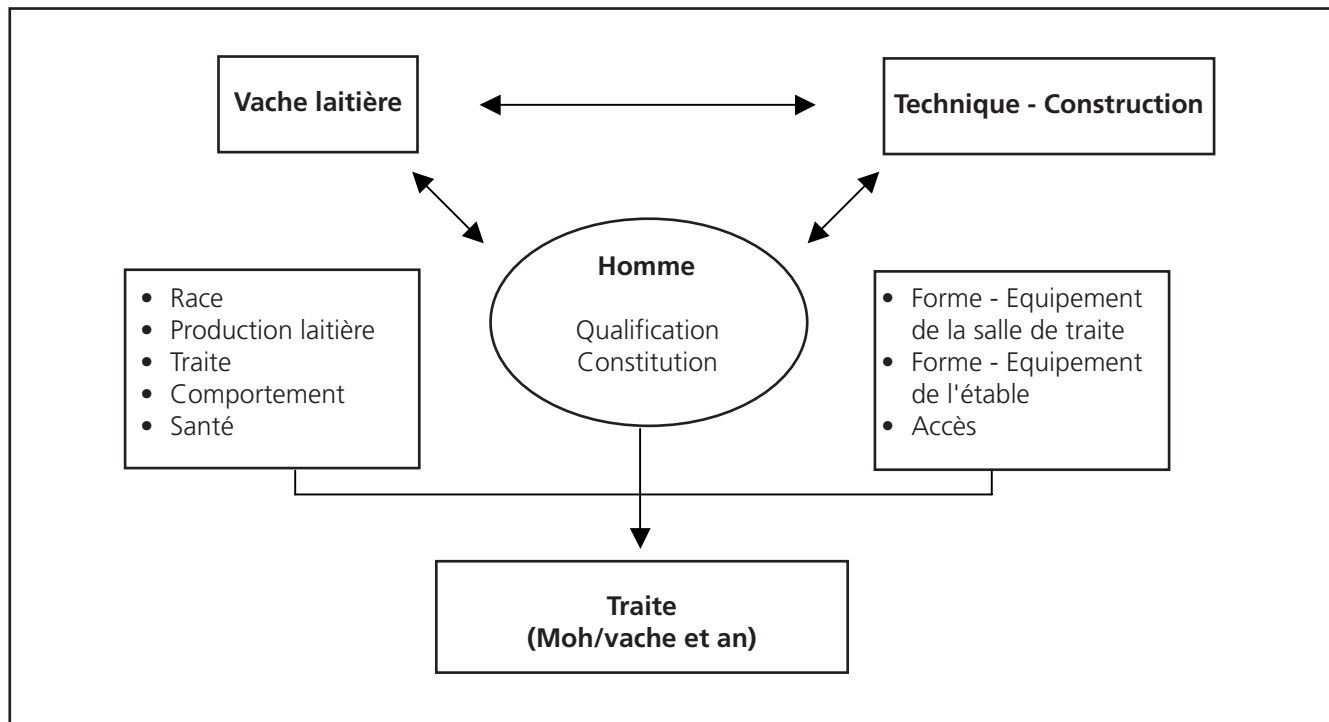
Vache laitière

Technique - Construction

Homme

Qualification
Constitution

- Race
- Production laitière
- Traite
- Comportement
- Santé

- Forme - Equipement de la salle de traite
- Forme - Equipement de l'étable
- Accès

Traite
(Moh/vache et an)